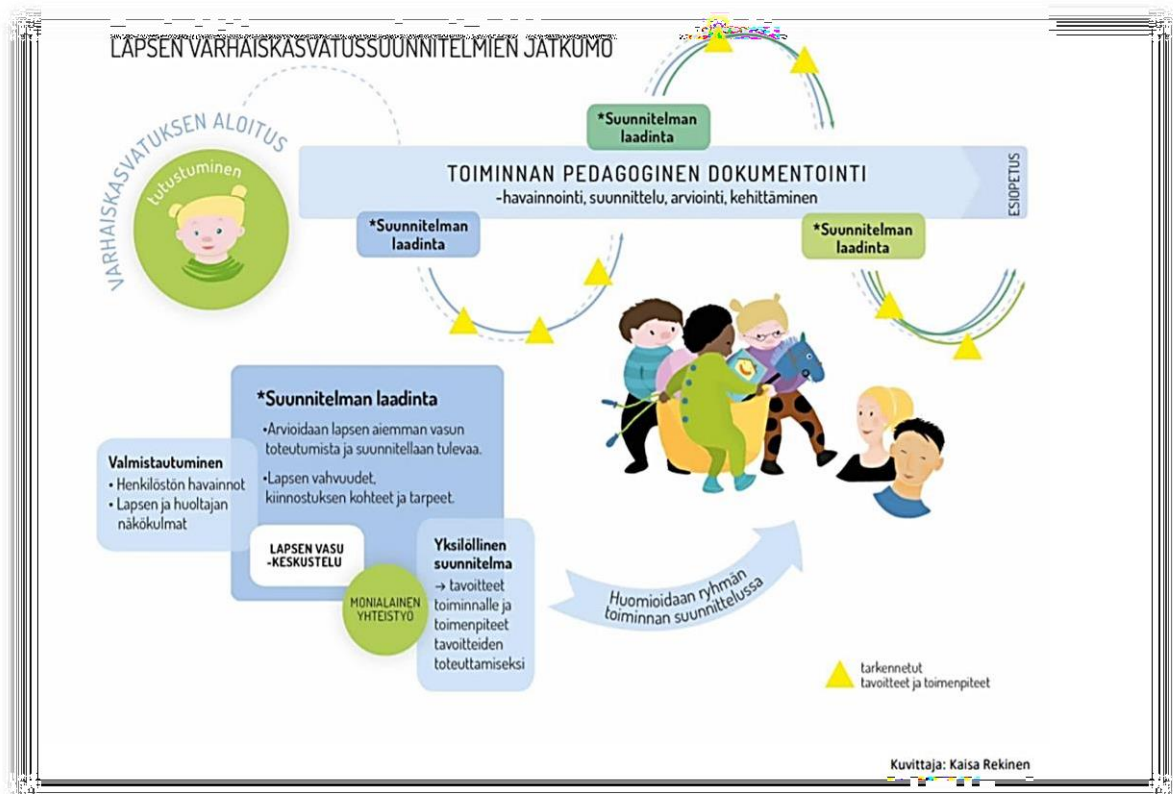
LAPSEN VARHAISKASVATUSSUUNNITELMIEN JATKUMO

VARHAISKASVATUKSEN ALOITUS

tutustuminen

*Suunnitelman laadinta

TOIMINNAN PEDAGOGINEN DOKUMENTOINTI
-havainnointi, suunnittelu, arviointi, kehittäminen

ESIOPETUS

*Suunnitelman laadinta

*Suunnitelman laadinta

*Suunnitelman laadinta
•Arvioidaan lapsen aiemman vasun toteutumista ja suunnitellaan tulevaa.
•Lapsen vahvuudet, kiinnostuksen kohteet ja tarpeet.

Valmistautuminen
• Henkilöstön havainnot
• Lapsen ja huoltajan näkökulmat

LAPSEN VASU -KESKUSTELU

MONIALAINEN YHTEISTYÖ

Yksilöllinen suunnitelma
→ tavoitteet toiminnalle ja toimenpiteet tavoitteiden toteuttamiseksi

Huomioidaan ryhmän toiminnan suunnittelussa

tarkennetut tavoitteet ja toimenpiteet

Kuvittaja: Kaisa Rekinen